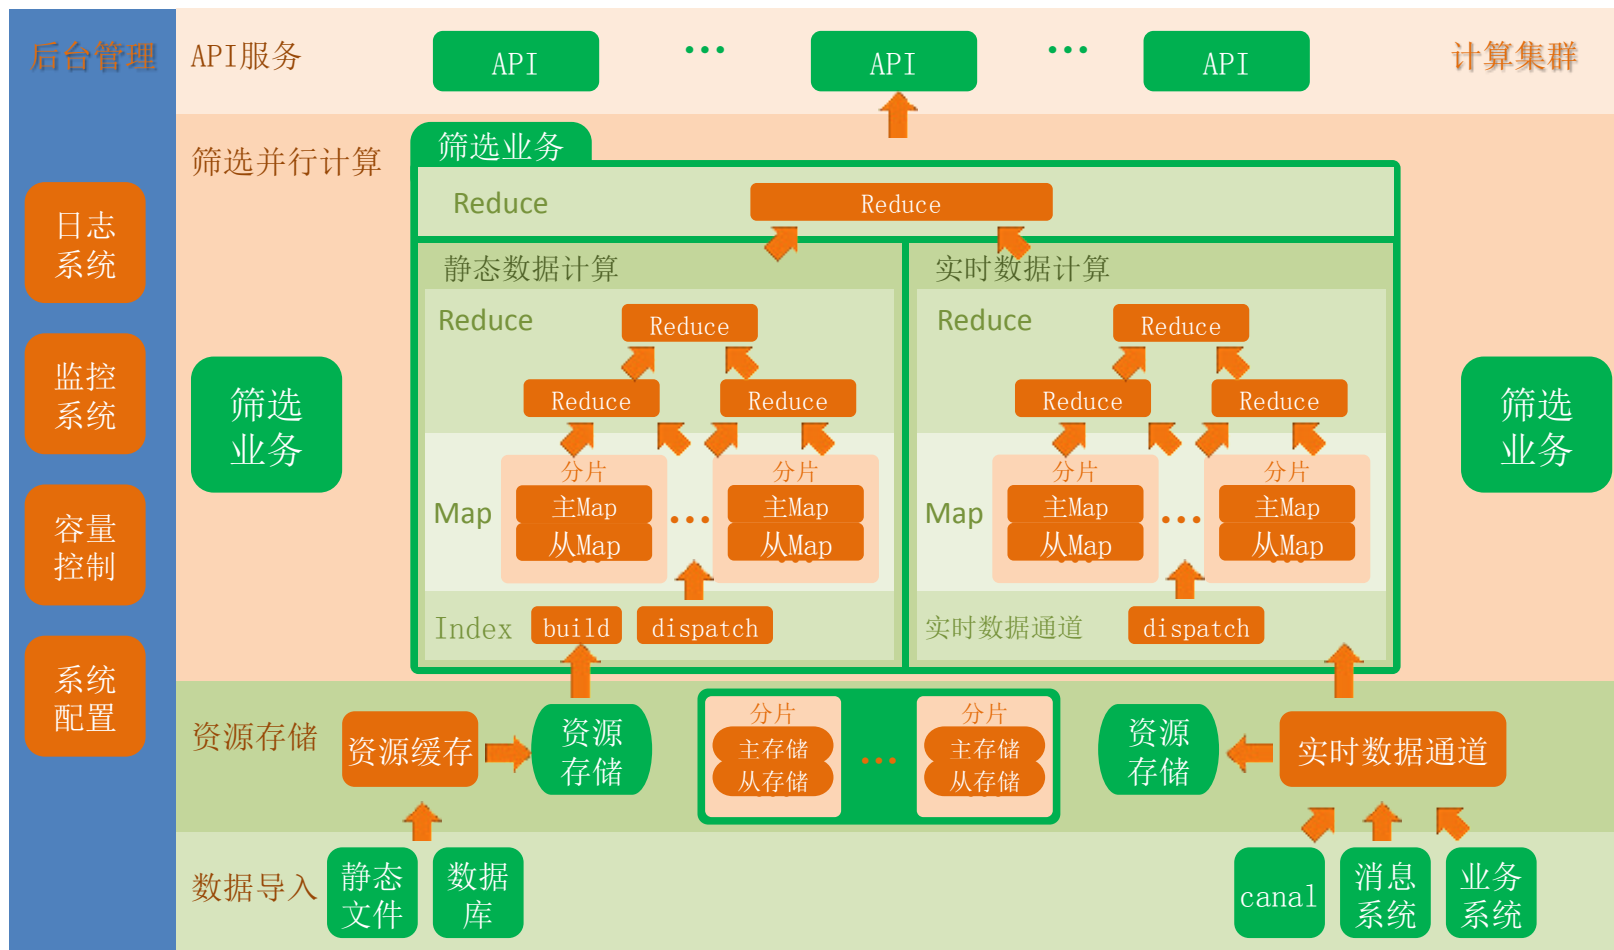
后台管理

日志系统

监控系统

容量控制

系统配置

API服务

API

...

API

...

API

计算集群

筛选并行计算

筛选业务

筛选业务

Reduce

Reduce

静态数据计算

Reduce

Reduce

Reduce

Reduce

Map

分片

主Map

从Map

...

分片

主Map

从Map

Index

build

dispatch

实时数据计算

Reduce

Reduce

Reduce

Reduce

Map

分片

主Map

从Map

...

分片

主Map

从Map

实时数据通道

dispatch

筛选业务

资源存储

资源缓存

资源存储

分片

主存储

从存储

...

分片

主存储

从存储

资源存储

实时数据通道

数据导入

静态文件

数据库

canal

消息系统

业务系统